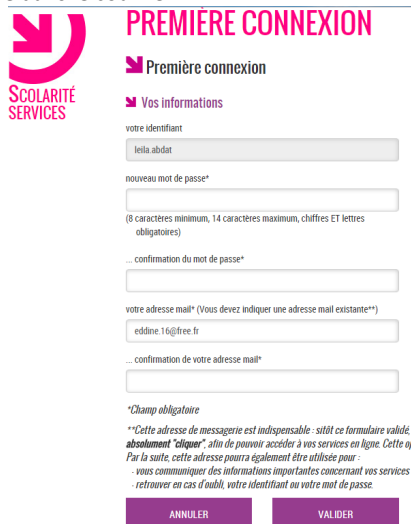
SCOLARITÉ SERVICES

PREMIÈRE CONNEXION

Première connexion

Vos informations

votre identifiant

leila.abdat

nouveau mot de passe*

(8 caractères minimum, 14 caractères maximum, chiffres ET lettres obligatoires)

... confirmation du mot de passe*

votre adresse mail* (Vous devez indiquer une adresse mail existante**)

eddine.16@free.fr

... confirmation de votre adresse mail*

*Champ obligatoire

**Cette adresse de messagerie est indispensable : sitôt ce formulaire validé, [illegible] absolument "cliquer", afin de pouvoir accéder à vos services en ligne. Cette o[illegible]
Par la suite, cette adresse pourra également être utilisée pour :
- vous communiquer des informations importantes concernant vos services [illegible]
- retrouver en cas d'oubli, votre identifiant ou votre mot de passe.

ANNULER

VALIDER